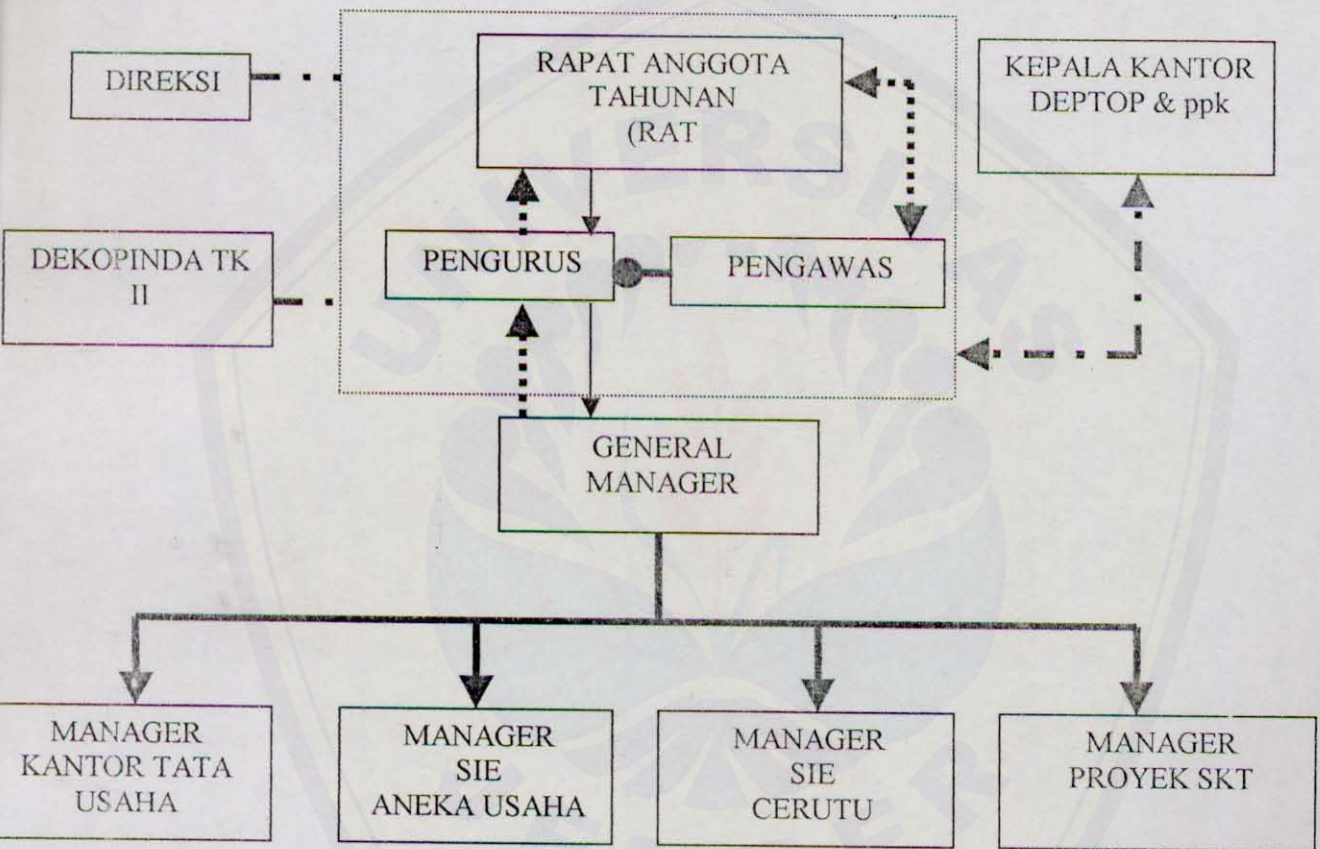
DIREKSI

RAPAT ANGGOTA TAHUNAN (RAT

KEPALA KANTOR DEPTOP & ppk

DEKOPINDA TK II

PENGURUS

PENGAWAS

GENERAL MANAGER

MANAGER KANTOR TATA USAHA

MANAGER SIE ANEKA USAHA

MANAGER SIE CERUTU

MANAGER PROYEK SKT